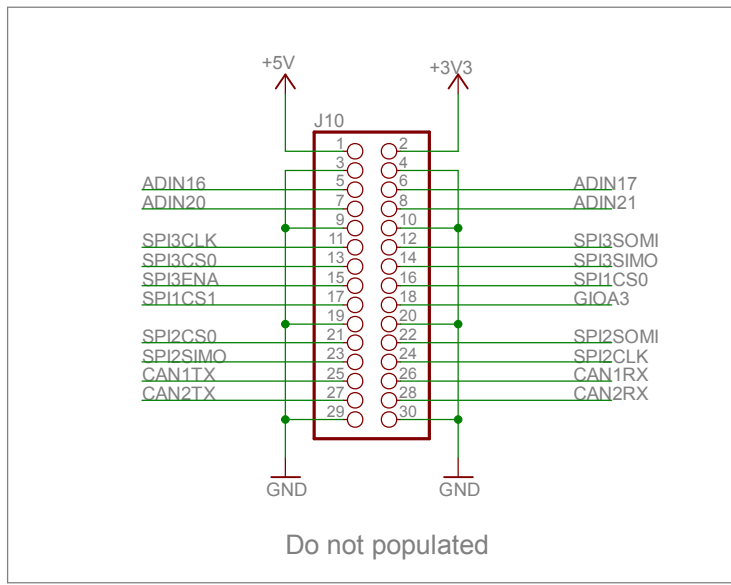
+5V
+3V3
J10
ADIN16
ADIN20
SPI3CLK
SPI3CS0
SPI3ENA
SPI1CS1
SPI2CS0
SPI2SIMO
CAN1TX
CAN2TX
1 2
3 4
5 6
7 8
9 10
11 12
13 14
15 16
17 18
19 20
21 22
23 24
25 26
27 28
29 30
ADIN17
ADIN21
SPI3SOMI
SPI3SIMO
SPI1CS0
GIOA3
SPI2SOMI
SPI2CLK
CAN1RX
CAN2RX
GND
GND

Do not populated